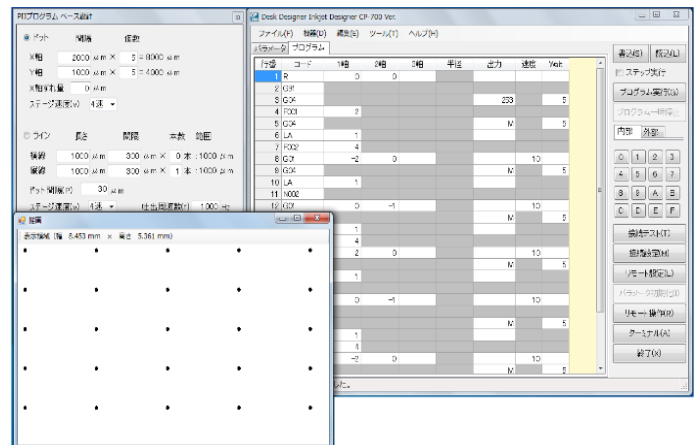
Pitプログラム ベース設計

◉ ドット　間隔　個数

X軸　2000 μm ×　5 = 8000 μm
Y軸　1000 μm ×　5 = 4000 μm
X軸ずれ量　0 μm
ステージ速度(V)　4速

○ ライン　長さ　間隔　本数　軌跡

横線　1000 μm　300 μm ×　0 本 : 1000 μm
縦線　1000 μm　300 μm ×　1 本 : 1000 μm
ドット間隔(P)　30 μm
ステージ速度(V)　4速　吐出周波数(F)　1000 Hz

描画

表示領域（幅 8.453 mm × 高さ 5.361 mm）

Desk Designer Inkjet Designer CP-700 Ver.

ファイル(F)　編集(E)　構築(B)　ツール(T)　ヘルプ(H)

パラメータ　プログラム

| 行番 | コード | 1軸 | 2軸 | 3軸 | 半径 | 出力 | 速度 | Wait |
|---|---|---|---|---|---|---|---|---|
| 1 | R | 0 | 0 | | | | | |
| 2 | G91 | | | | | | | |
| 3 | G04 | | | | | 233 | | 5 |
| 4 | F001 | 2 | | | | | | |
| 5 | G04 | | | | | M | | 5 |
| 6 | LA | 1 | | | | | | |
| 7 | F002 | 4 | | | | | | |
| 8 | G01 | -2 | 0 | | | | 10 | |
| 9 | G04 | | | | | M | | 5 |
| 10 | LA | 1 | | | | | | |
| 11 | N002 | | | | | | | |
| 12 | G01 | 0 | -1 | | | | 10 | |
| | | | | | | M | | 5 |
| | | 1 | | | | | | |
| | | 4 | | | | | | |
| | | 2 | 0 | | | | 10 | |
| | | | | | | M | | 5 |
| | | 1 | | | | | | |
| | | 0 | -1 | | | | 10 | |
| | | | | | | M | | 5 |
| | | 1 | | | | | | |
| | | 4 | | | | | | |
| | | -2 | 0 | | | | 10 | |
| | | | | | | M | | 5 |

した。

書込(S)　保存(L)
ステップ実行
プログラム実行(G)
プログラム一時停止
内部　外部

0 1 2 3
4 5 6 7
8 9 A B
C D E F

接続テスト(T)
描画設定(M)
リモート設定(L)
パラメータ初期化(I)
リモート操作(R)
ターミナル(A)
終了(X)